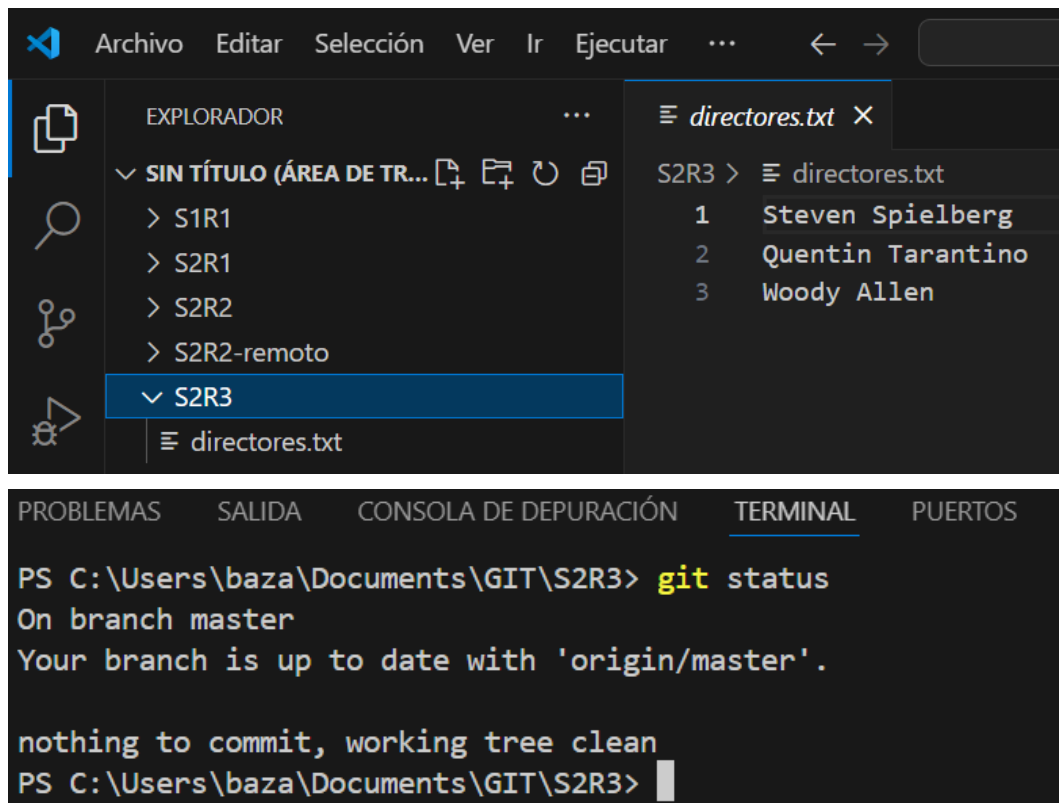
Archivo Editar Selección Ver Ir Ejecutar ···

EXPLORADOR ···

SIN TÍTULO (ÁREA DE TR...

> S1R1
> S2R1
> S2R2
> S2R2-remoto
S2R3
directores.txt

directores.txt ×

S2R3 > directores.txt

1 Steven Spielberg
2 Quentin Tarantino
3 Woody Allen

PROBLEMAS SALIDA CONSOLA DE DEPURACIÓN TERMINAL PUERTOS

PS C:\Users\baza\Documents\GIT\S2R3> git status
On branch master
Your branch is up to date with 'origin/master'.

nothing to commit, working tree clean
PS C:\Users\baza\Documents\GIT\S2R3>